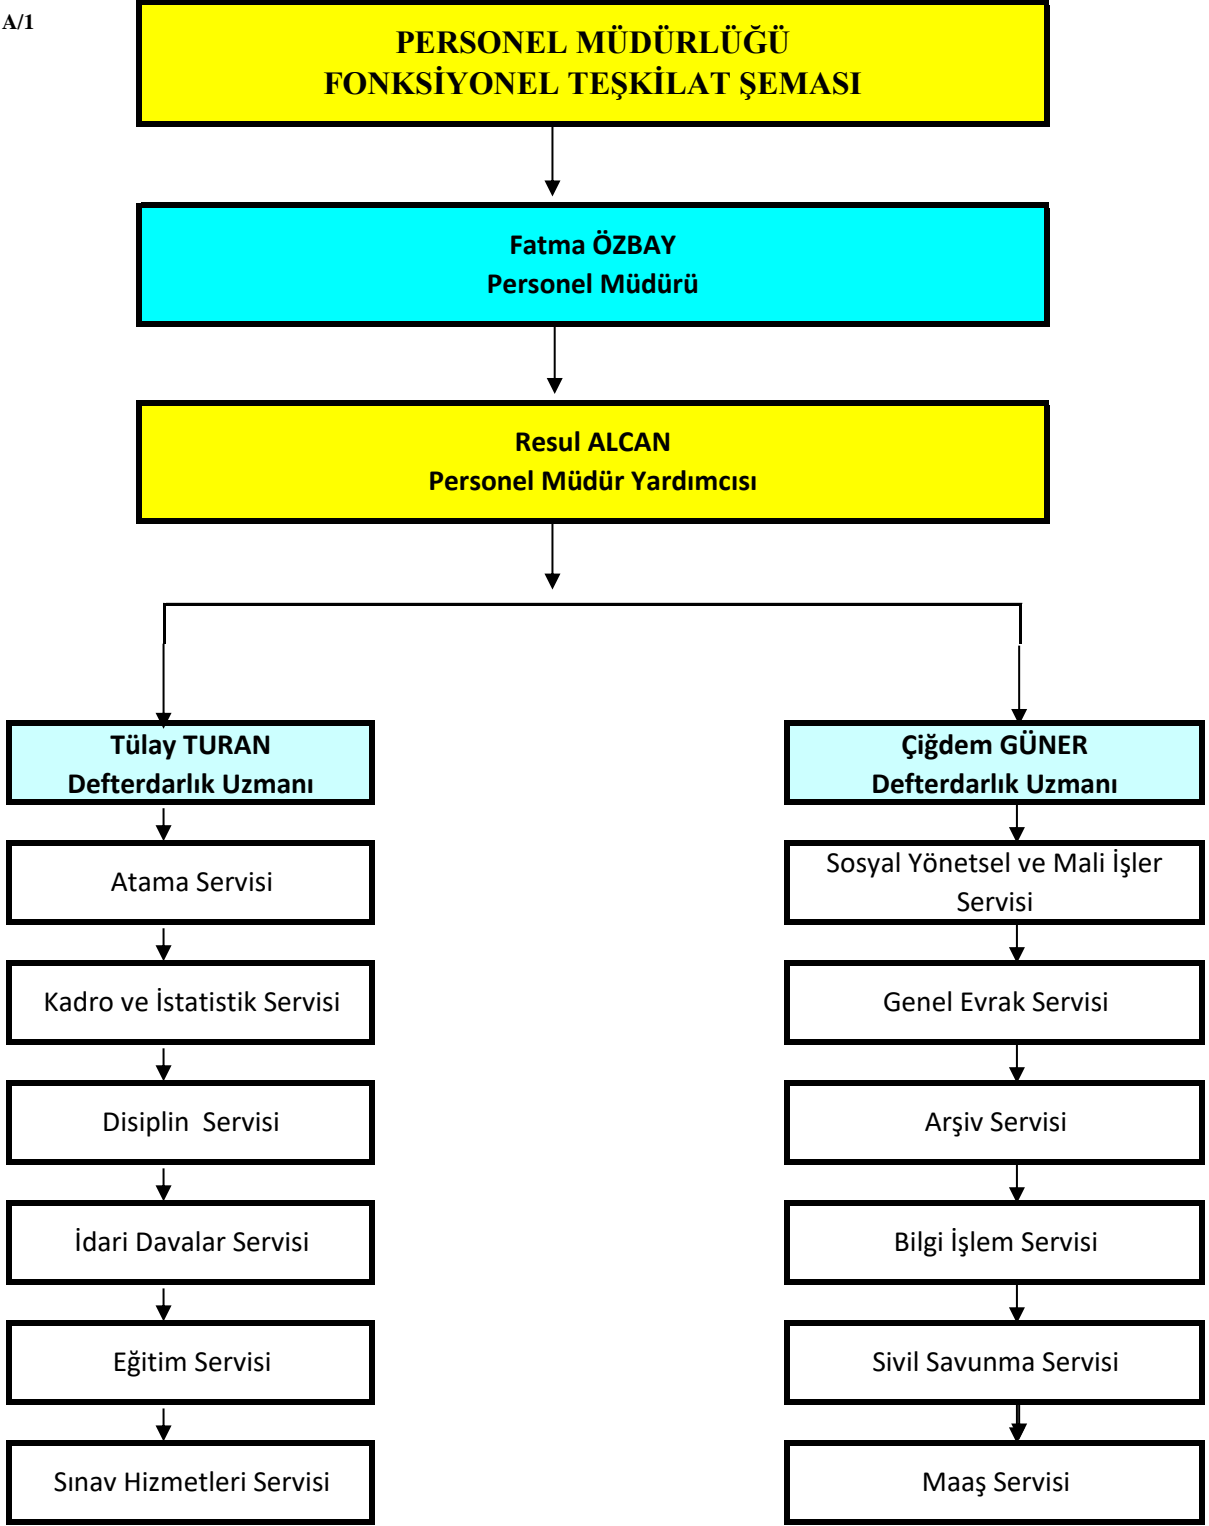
A/1

PERSONEL MÜDÜRLÜĞÜ
FONKSİYONEL TEŞKİLAT ŞEMASI

Fatma ÖZBAY
Personel Müdürü

Resul ALCAN
Personel Müdür Yardımcısı

Tülay TURAN
Defterdarlık Uzmanı

Atama Servisi

Kadro ve İstatistik Servisi

Disiplin Servisi

İdari Davalar Servisi

Eğitim Servisi

Sınav Hizmetleri Servisi

Çiğdem GÜNER
Defterdarlık Uzmanı

Sosyal Yönetsel ve Mali İşler Servisi

Genel Evrak Servisi

Arşiv Servisi

Bilgi İşlem Servisi

Sivil Savunma Servisi

Maaş Servisi